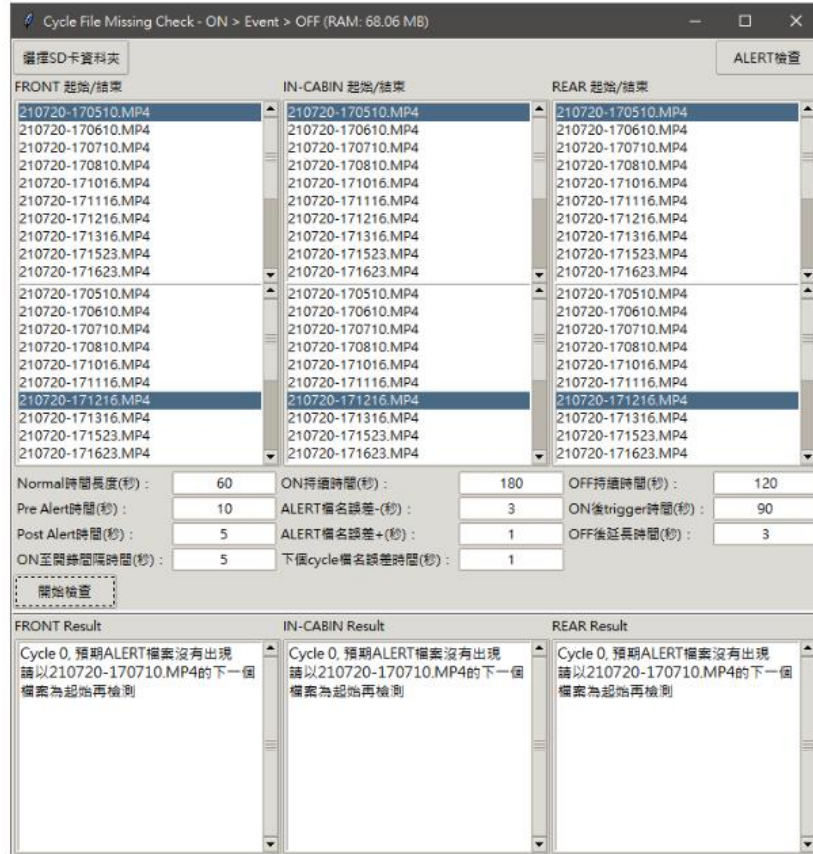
Cycle File Missing Check - ON > Event > OFF (RAM: 68.06 MB)

選擇SD卡資料夾

ALERT檢查

FRONT 起始/結束

210720-170510.MP4
210720-170610.MP4
210720-170710.MP4
210720-170810.MP4
210720-171016.MP4
210720-171116.MP4
210720-171216.MP4
210720-171316.MP4
210720-171523.MP4
210720-171623.MP4

210720-170510.MP4
210720-170610.MP4
210720-170710.MP4
210720-170810.MP4
210720-171016.MP4
210720-171116.MP4
210720-171216.MP4
210720-171316.MP4
210720-171523.MP4
210720-171623.MP4

IN-CABIN 起始/結束

210720-170510.MP4
210720-170610.MP4
210720-170710.MP4
210720-170810.MP4
210720-171016.MP4
210720-171116.MP4
210720-171216.MP4
210720-171316.MP4
210720-171523.MP4
210720-171623.MP4

210720-170510.MP4
210720-170610.MP4
210720-170710.MP4
210720-170810.MP4
210720-171016.MP4
210720-171116.MP4
210720-171216.MP4
210720-171316.MP4
210720-171523.MP4
210720-171623.MP4

REAR 起始/結束

210720-170510.MP4
210720-170610.MP4
210720-170710.MP4
210720-170810.MP4
210720-171016.MP4
210720-171116.MP4
210720-171216.MP4
210720-171316.MP4
210720-171523.MP4
210720-171623.MP4

210720-170510.MP4
210720-170610.MP4
210720-170710.MP4
210720-170810.MP4
210720-171016.MP4
210720-171116.MP4
210720-171216.MP4
210720-171316.MP4
210720-171523.MP4
210720-171623.MP4

Normal時間長度(秒)： 60
Pre Alert時間(秒)： 10
Post Alert時間(秒)： 5
ON至開錄間隔時間(秒)： 5
ON持續時間(秒)： 180
ALERT檔名誤差-(秒)： 3
ALERT檔名誤差+(秒)： 1
下個cycle檔名誤差時間(秒)： 1
OFF持續時間(秒)： 120
ON後trigger時間(秒)： 90
OFF後延長時間(秒)： 3

開始檢查

FRONT Result

Cycle 0, 預期ALERT檔案沒有出現
請以210720-170710.MP4的下一個檔案為起始再檢測

IN-CABIN Result

Cycle 0, 預期ALERT檔案沒有出現
請以210720-170710.MP4的下一個檔案為起始再檢測

REAR Result

Cycle 0, 預期ALERT檔案沒有出現
請以210720-170710.MP4的下一個檔案為起始再檢測